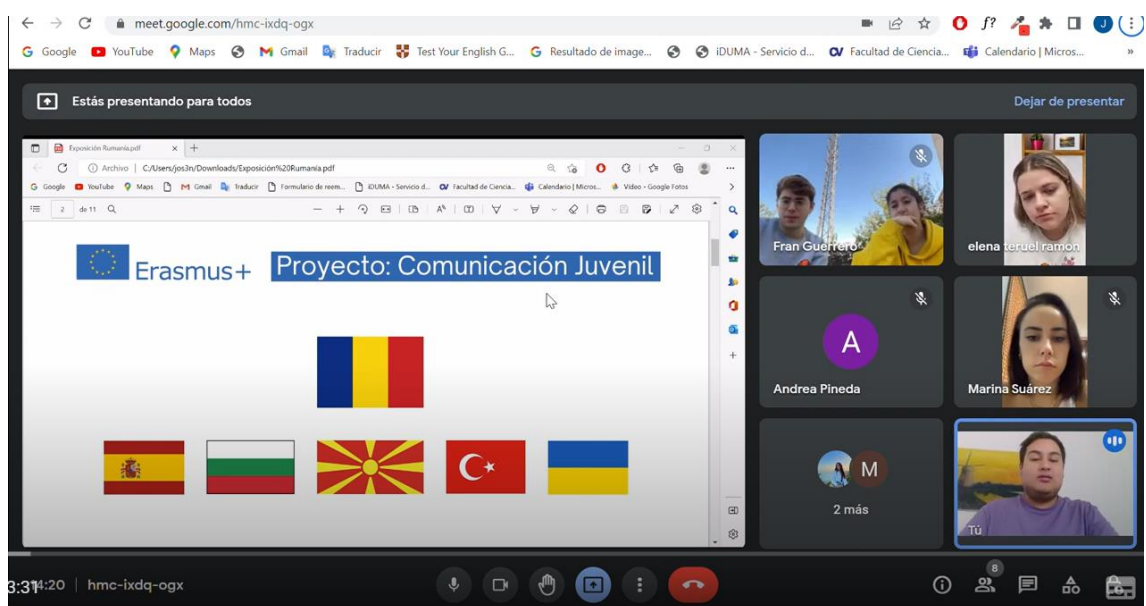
meet.google.com/hmc-ixdq-ogx

Google YouTube Maps Gmail Traducir Test Your English G... Resultado de image... iDUMA - Servicio d... Facultad de Ciencia... Calendario | Micros...

Estás presentando para todos

Dejar de presentar

Exposición Rumania.pdf

Archivo | C:/Users/jos3n/Downloads/Exposición%20Rumania.pdf

Google YouTube Maps Gmail Traducir Formulario de reem... iDUMA - Servicio d... Facultad de Ciencia... Calendario | Micros... Video - Google Fotos

2 de 11

Erasmus+ Proyecto: Comunicación Juvenil

Fran Guerrero

elena teruel ramon

A

Andrea Pineda

Marina Suárez

M

2 más

Tú

3:31 14:20 | hmc-ixdq-ogx

8